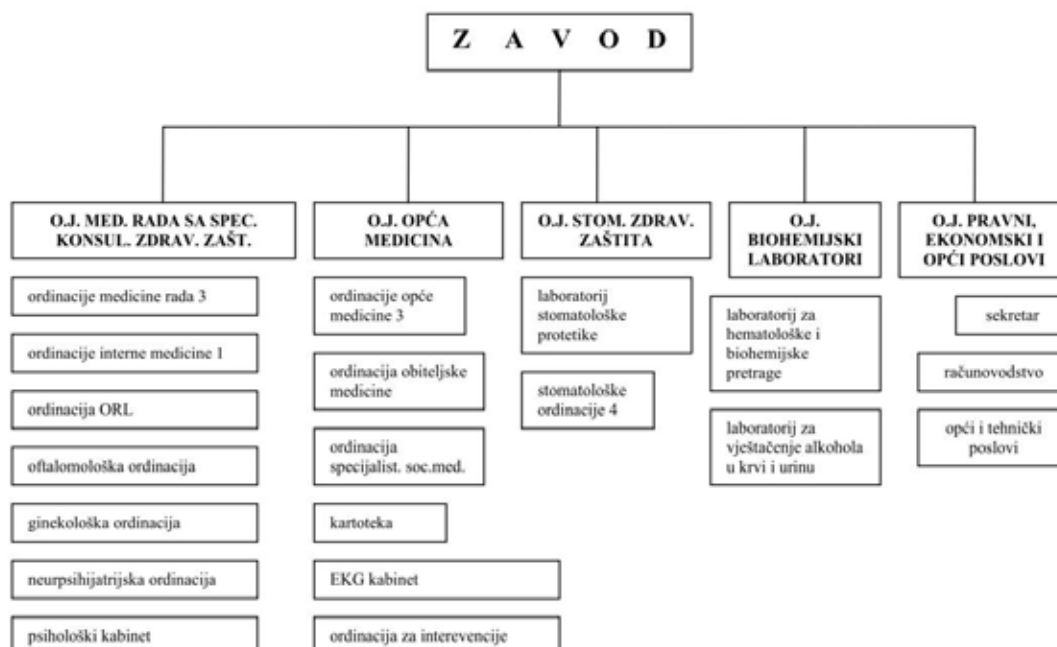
Z A V O D

O.J. MED. RADA SA SPEC. KONSUL. ZDRAV. ZAŠT.

ordinacije medicine rada 3

ordinacije interne medicine 1

ordinacija ORL

oftalomološka ordinacija

ginekološka ordinacija

neurpsihijatrijska ordinacija

psihološki kabinet

O.J. OPĆA MEDICINA

ordinacije opće medicine 3

ordinacija obiteljske medicine

ordinacija specijalist. soc.med.

kartoteka

EKG kabinet

ordinacija za interevencije

O.J. STOM. ZDRAV. ZAŠTITA

laboratorij stomatološke protetike

stomatološke ordinacije 4

O.J. BIOHEMIJSKI LABORATORI

laboratorij za hematološke i biohemijske pretrage

laboratorij za vještačenje alkohola u krvi i urinu

O.J. PRAVNI, EKONOMSKI I OPĆI POSLOVI

sekretar

računovodstvo

opći i tehnički poslovi